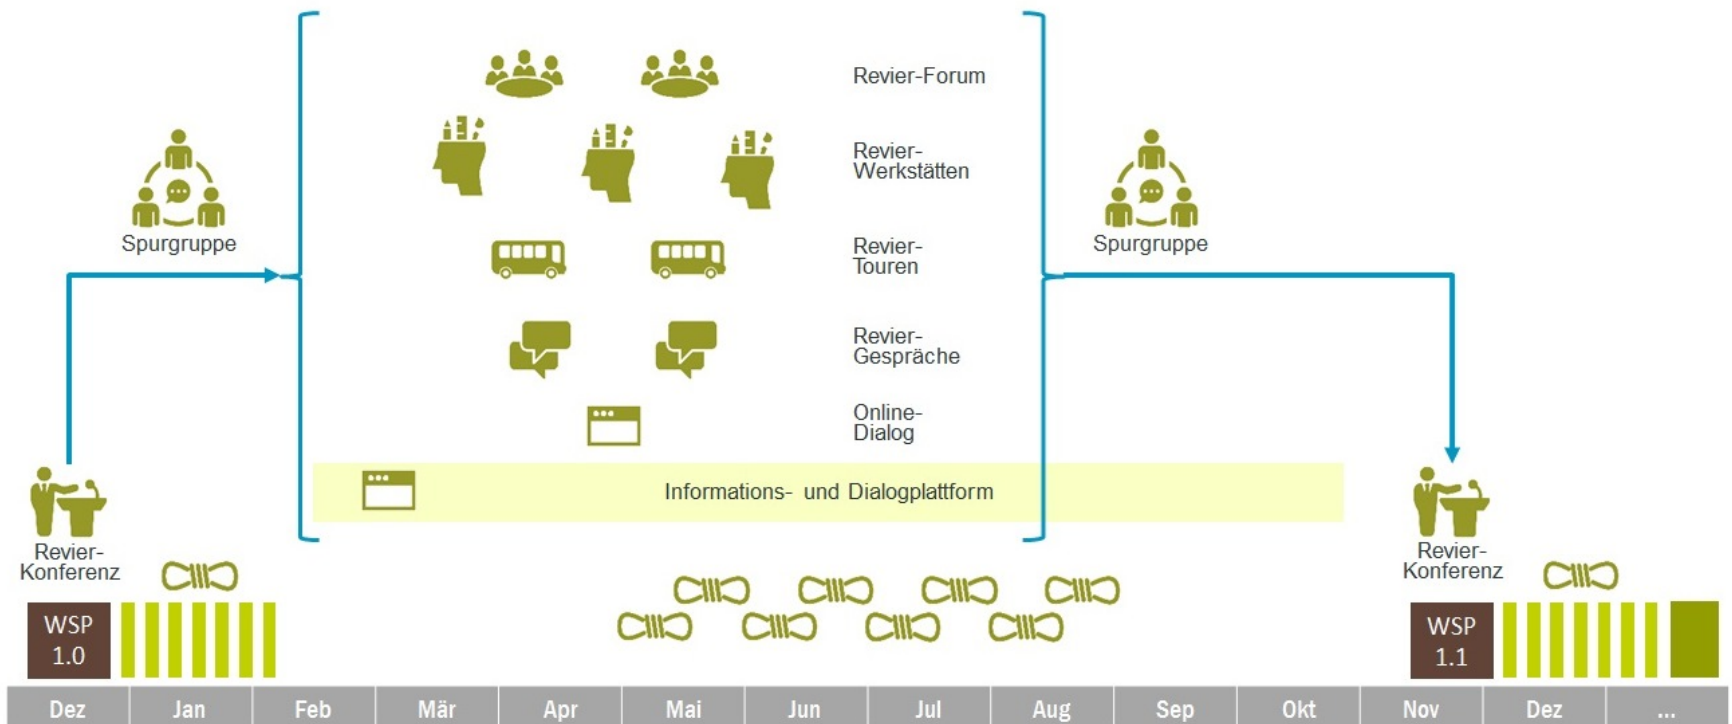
Revier-Forum

Revier-Werkstätten

Spurgruppe

Revier-Touren

Spurgruppe

Revier-Gespräche

Online-Dialog

Informations- und Dialogplattform

Revier-Konferenz

Revier-Konferenz

WSP 1.0

WSP 1.1

| Dez | Jan | Feb | Mär | Apr | Mai | Jun | Jul | Aug | Sep | Okt | Nov | Dez | ... |
|---|---|---|---|---|---|---|---|---|---|---|---|---|---|